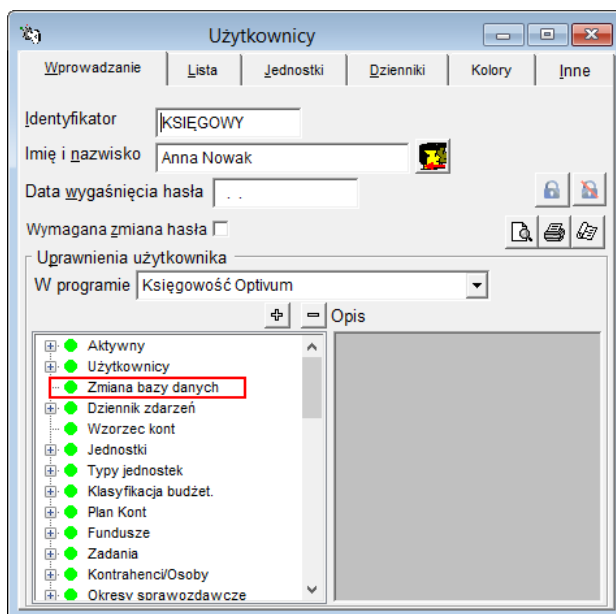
Użytkownicy

Wprowadzanie | Lista | Jednostki | Dzienniki | Kolory | Inne

Identyfikator KSIĘGOWY
Imię i nazwisko Anna Nowak
Data wygaśnięcia hasła . .
Wymagana zmiana hasła

Uprawnienia użytkownika
W programie Księgowość Optivum
+ − Opis

Aktywny
Użytkownicy
Zmiana bazy danych
Dziennik zdarzeń
Wzorzec kont
Jednostki
Typy jednostek
Klasyfikacja budżet.
Plan Kont
Fundusze
Zadania
Kontrahenci/Osoby
Okresy sprawozdawcze